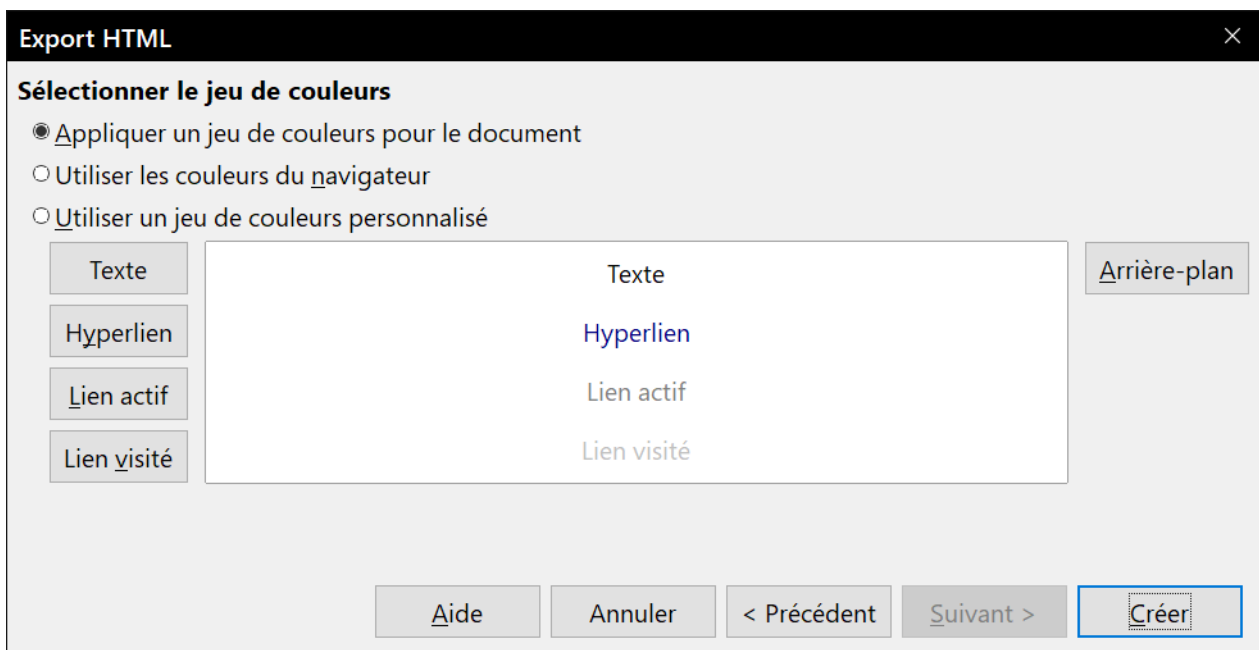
Export HTML

Sélectionner le jeu de couleurs

Appliquer un jeu de couleurs pour le document

Utiliser les couleurs du navigateur

Utiliser un jeu de couleurs personnalisé

Texte

Hyperlien

Lien actif

Lien visité

Texte

Hyperlien

Lien actif

Lien visité

Arrière-plan

Aide

Annuler

< Précédent

Suivant >

Créer